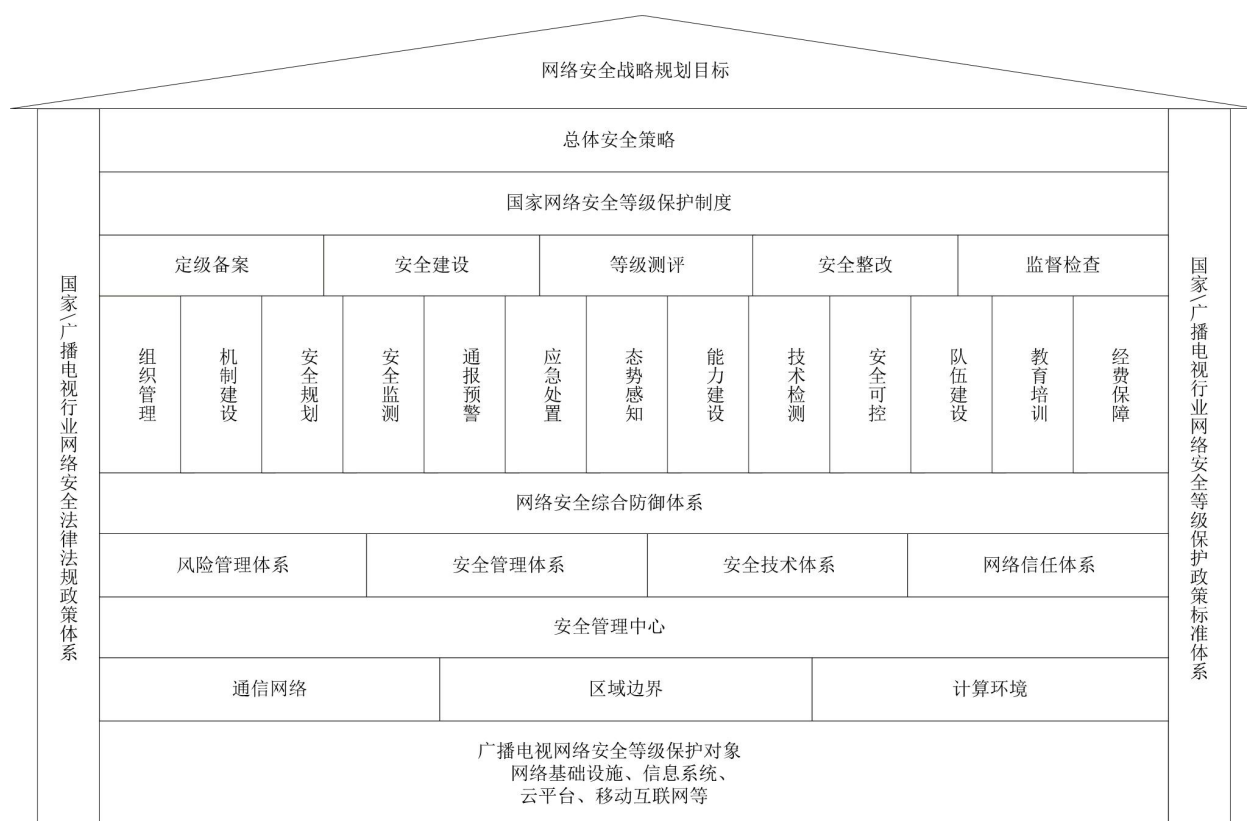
网络安全战略规划目标

国家/广播电视行业网络安全法律法规政策体系

总体安全策略

国家网络安全等级保护制度

| 定级备案 | 安全建设 | 等级测评 | 安全整改 | 监督检查 |
|---|---|---|---|---|

| 组织管理 | 机制建设 | 安全规划 | 安全监测 | 通报预警 | 应急处置 | 态势感知 | 能力建设 | 技术检测 | 安全可控 | 队伍建设 | 教育培训 | 经费保障 |
|---|---|---|---|---|---|---|---|---|---|---|---|---|

网络安全综合防御体系

| 风险管理体系 | 安全管理体系 | 安全技术体系 | 网络信任体系 |
|---|---|---|---|

安全管理中心

| 通信网络 | 区域边界 | 计算环境 |
|---|---|---|

广播电视网络安全等级保护对象
网络基础设施、信息系统、
云平台、移动互联网等

国家/广播电视行业网络安全等级保护政策标准体系